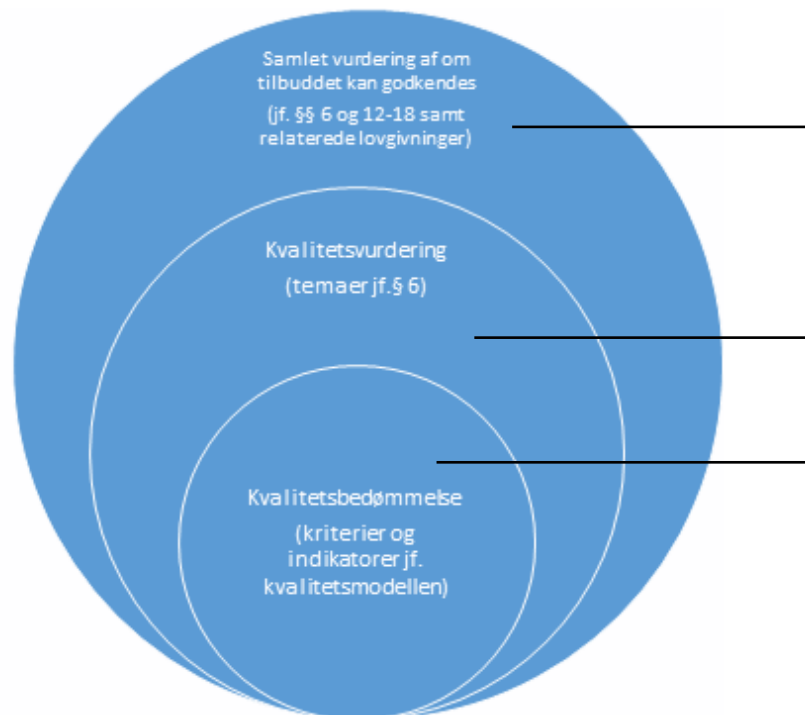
Samlet vurdering af om tilbuddet kan godkendes

(jf. §§ 6 og 12-18 samt relaterede lovgivninger)

Kvalitetsvurdering

(temaer jf. § 6)

Kvalitetsbedømmelse

(kriterier og indikatorer jf. kvalitetsmodellen)